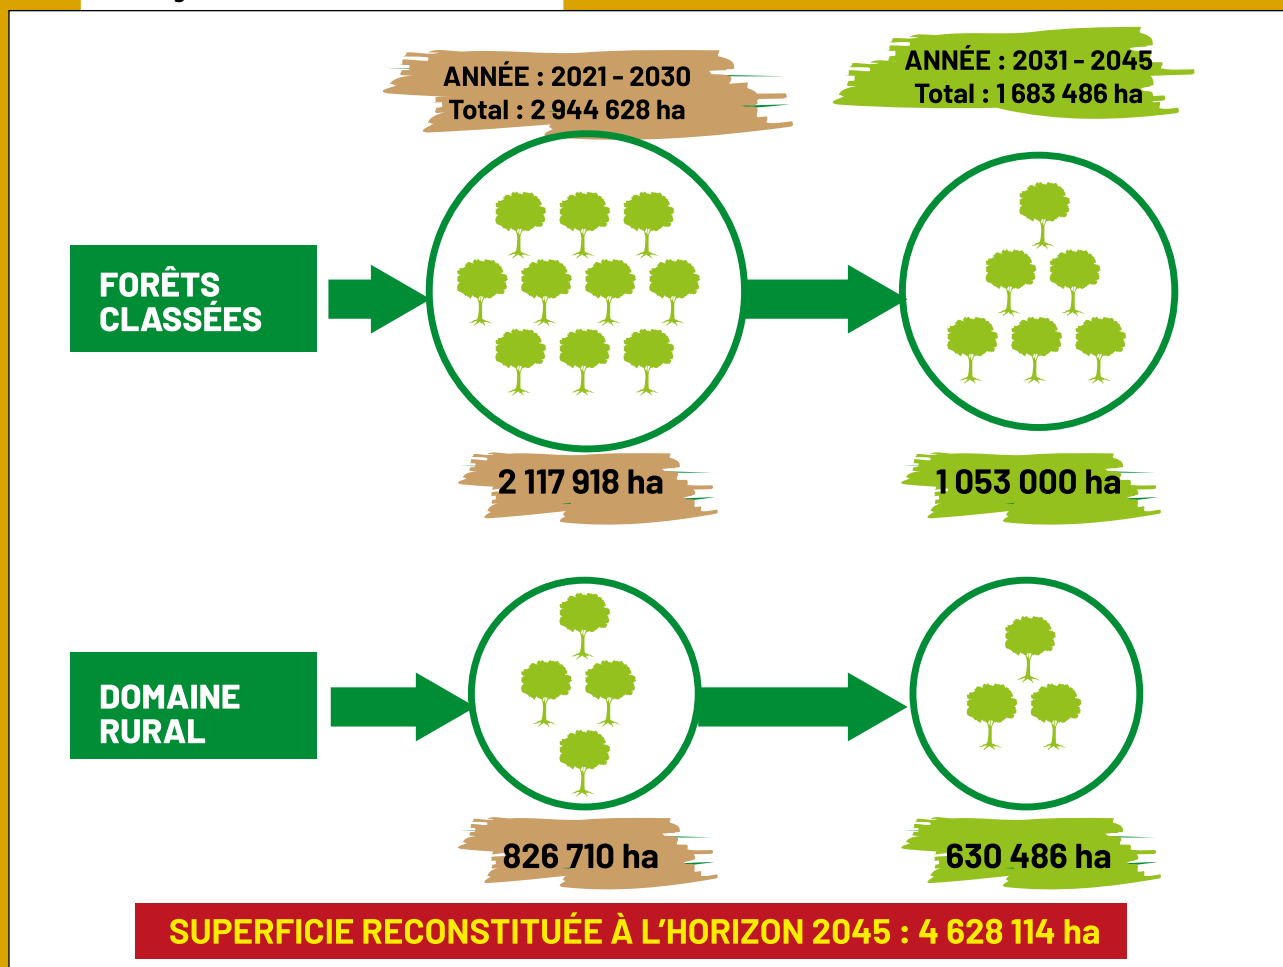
ANNÉE : 2021 - 2030
Total : 2 944 628 ha

ANNÉE : 2031 - 2045
Total : 1 683 486 ha

FORÊTS CLASSÉES

2 117 918 ha

1 053 000 ha

DOMAINE RURAL

826 710 ha

630 486 ha

SUPERFICIE RECONSTITUÉE À L'HORIZON 2045 : 4 628 114 ha